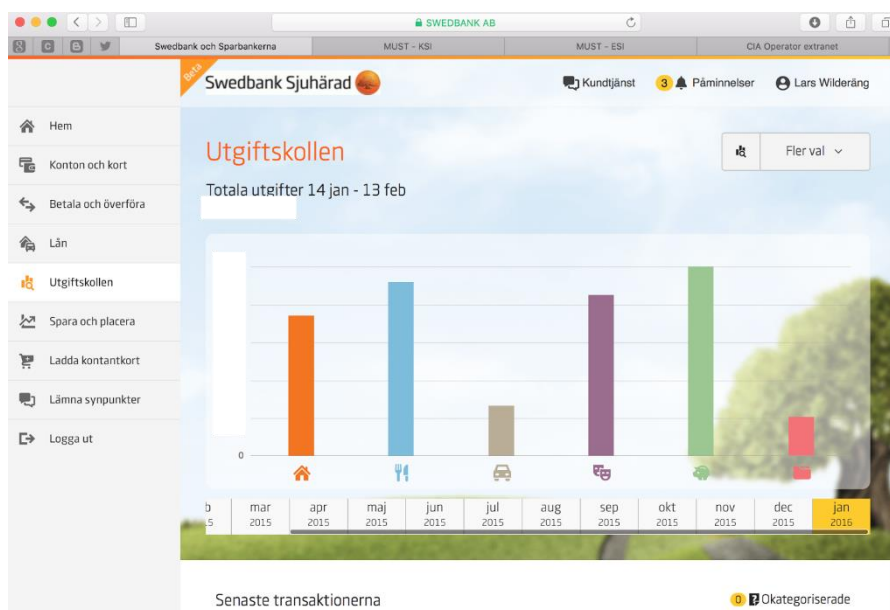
SWEDBANK AB

Swedbank och Sparbankerna | MUST - KSI | MUST - ESI | CIA Operator extranet

Beta

Swedbank Sjuhärad

Kundtjänst

3 Påminnelser

Lars Wilderäng

Hem

Konton och kort

Betala och överföra

Lån

Utgiftskollen

Spara och placera

Ladda kontantkort

Lämna synpunkter

Logga ut

Utgiftskollen

Fler val

Totala utgifter 14 jan - 13 feb

0

b
5

mar
2015

apr
2015

maj
2015

jun
2015

jul
2015

aug
2015

sep
2015

okt
2015

nov
2015

dec
2015

jan
2016

Senaste transaktionerna

0 Okategoriserade